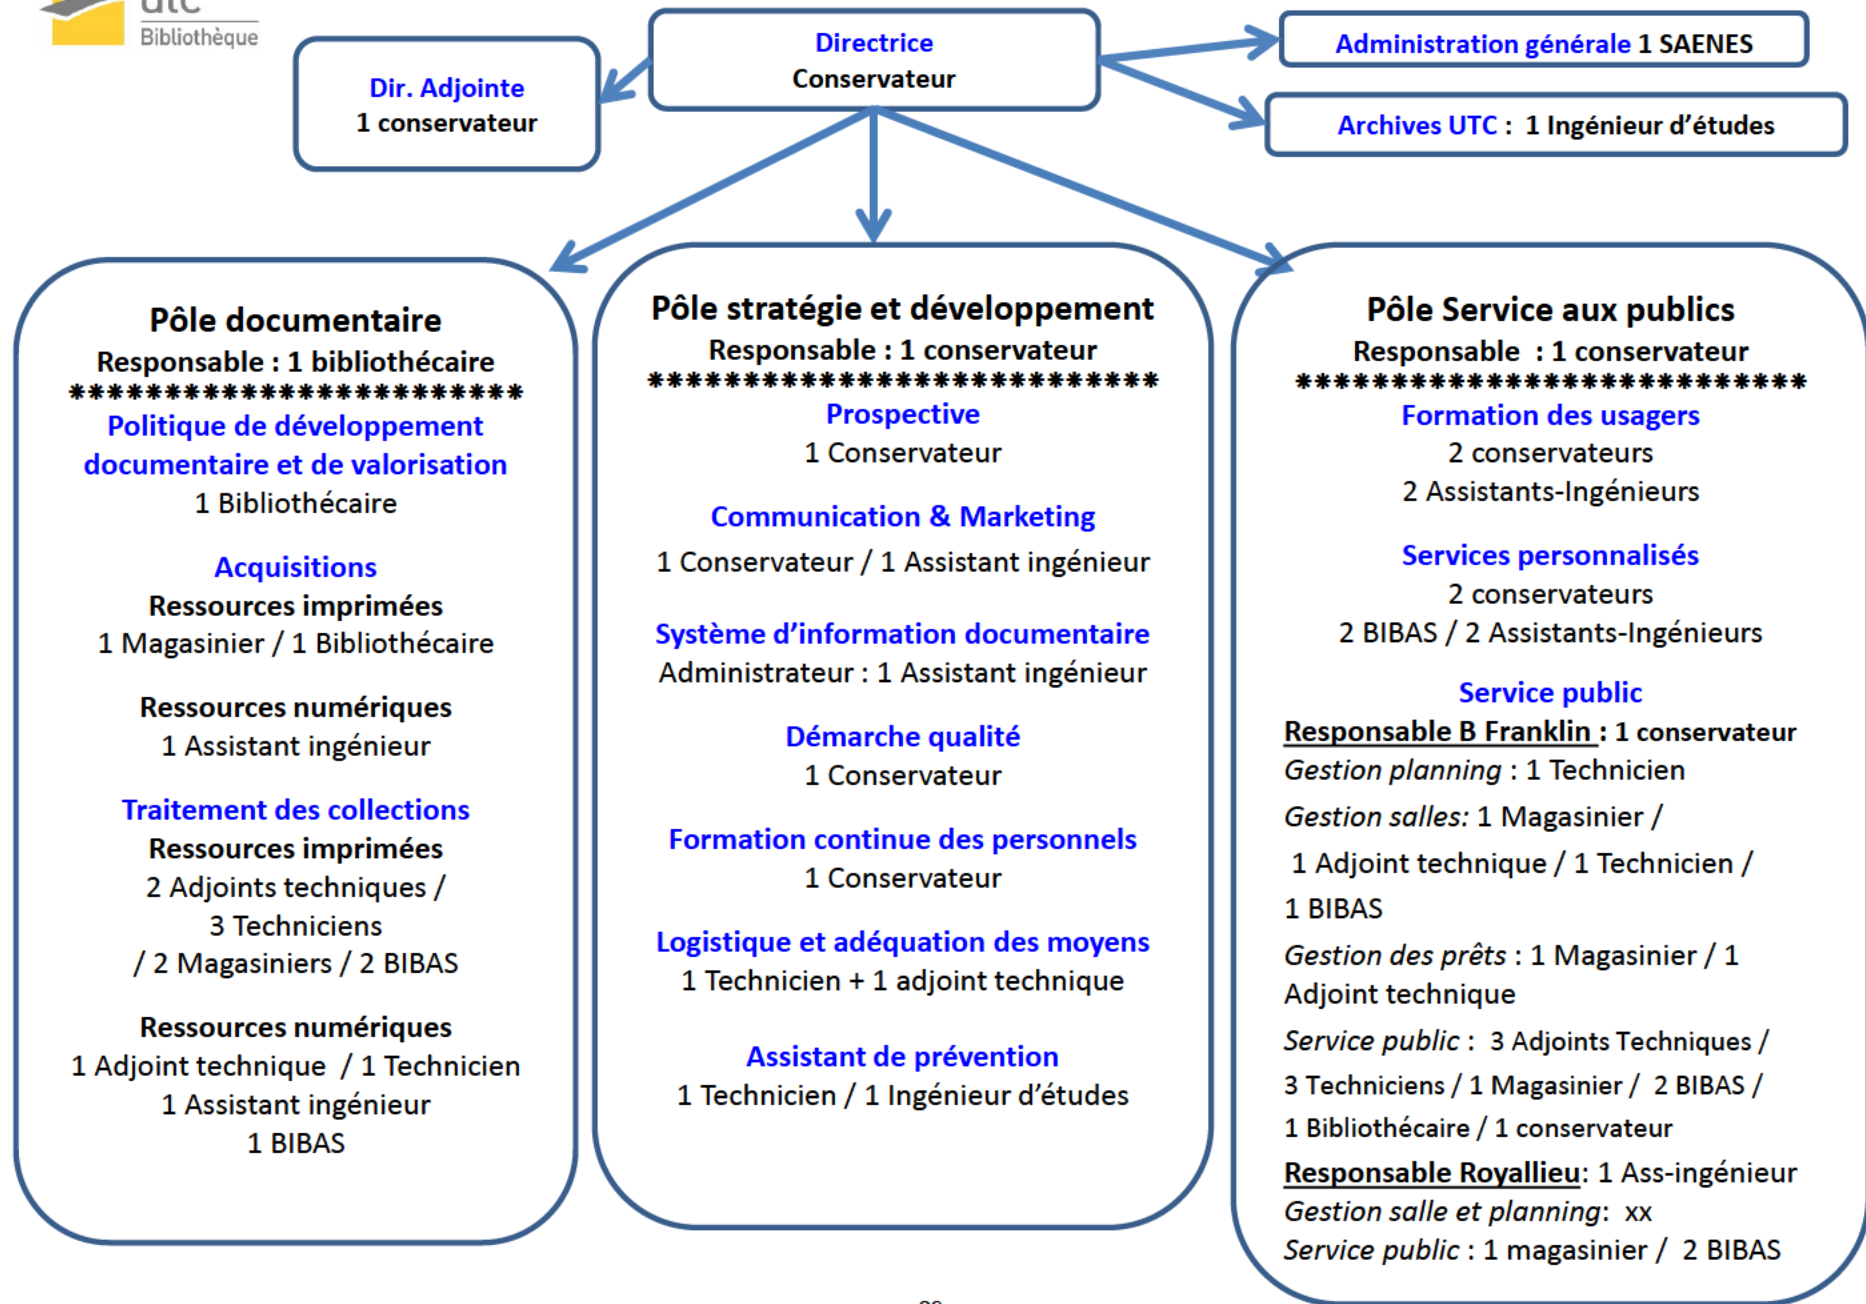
utc
Bibliothèque

Dir. Adjointe
1 conservateur

Directrice
Conservateur

Administration générale 1 SAENES

Archives UTC : 1 Ingénieur d'études

Pôle documentaire
Responsable : 1 bibliothécaire
*************************
Politique de développement documentaire et de valorisation
1 Bibliothécaire

Acquisitions
Ressources imprimées
1 Magasinier / 1 Bibliothécaire

Ressources numériques
1 Assistant ingénieur

Traitement des collections
Ressources imprimées
2 Adjoints techniques / 3 Techniciens / 2 Magasiniers / 2 BIBAS

Ressources numériques
1 Adjoint technique / 1 Technicien
1 Assistant ingénieur
1 BIBAS

Pôle stratégie et développement
Responsable : 1 conservateur
*************************
Prospective
1 Conservateur

Communication & Marketing
1 Conservateur / 1 Assistant ingénieur

Système d'information documentaire
Administrateur : 1 Assistant ingénieur

Démarche qualité
1 Conservateur

Formation continue des personnels
1 Conservateur

Logistique et adéquation des moyens
1 Technicien + 1 adjoint technique

Assistant de prévention
1 Technicien / 1 Ingénieur d'études

Pôle Service aux publics
Responsable : 1 conservateur
*************************
Formation des usagers
2 conservateurs
2 Assistants-Ingénieurs

Services personnalisés
2 conservateurs
2 BIBAS / 2 Assistants-Ingénieurs

Service public
Responsable B Franklin : 1 conservateur
Gestion planning : 1 Technicien
Gestion salles: 1 Magasinier / 1 Adjoint technique / 1 Technicien / 1 BIBAS
Gestion des prêts : 1 Magasinier / 1 Adjoint technique
Service public : 3 Adjoints Techniques / 3 Techniciens / 1 Magasinier / 2 BIBAS / 1 Bibliothécaire / 1 conservateur
Responsable Royallieu: 1 Ass-ingénieur
Gestion salle et planning: xx
Service public : 1 magasinier / 2 BIBAS

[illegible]